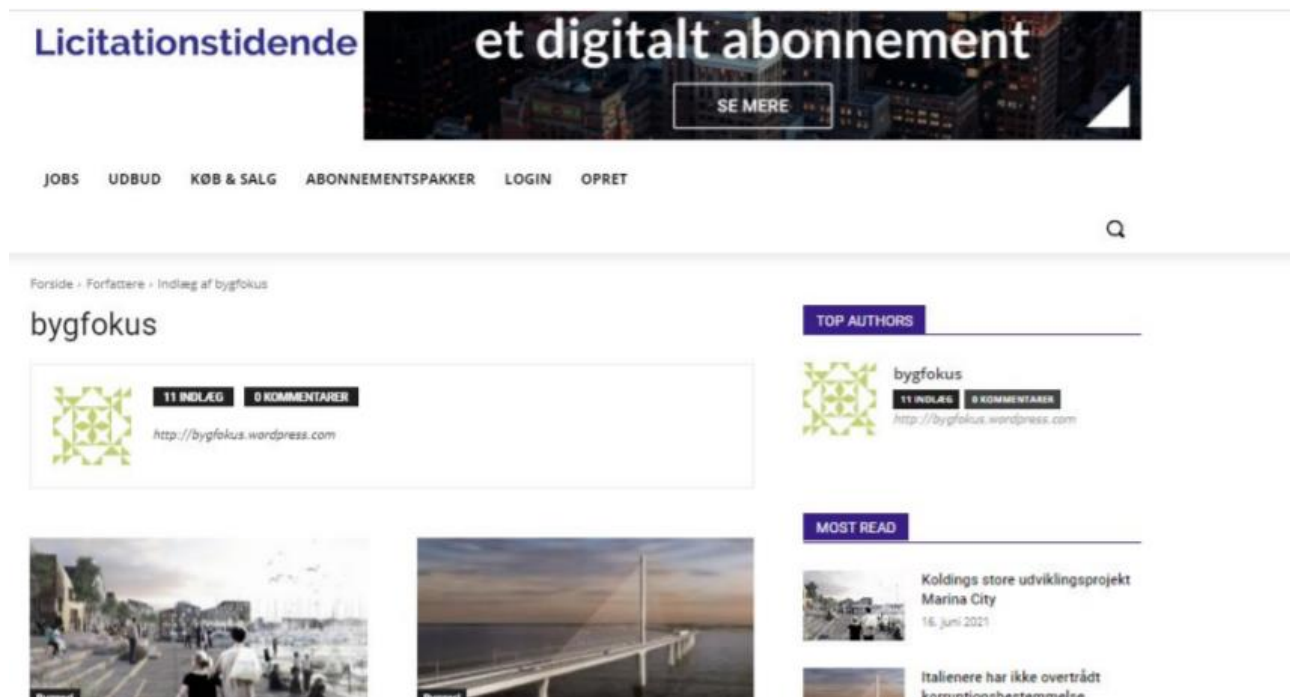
Licitationstidende

et digitalt abonnement

SE MERE

JOBS UDBUD KØB & SALG ABONNEMENTSPAKKER LOGIN OPRET

Forside › Forfattere › Indlæg af bygfokus

bygfokus

11 INDLÆG 0 KOMMENTARER

http://bygfokus.wordpress.com

TOP AUTHORS

bygfokus

11 INDLÆG 0 KOMMENTARER

http://bygfokus.wordpress.com

MOST READ

Koldings store udviklingsprojekt Marina City

16. juni 2021

Italienere har ikke overtrådt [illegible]